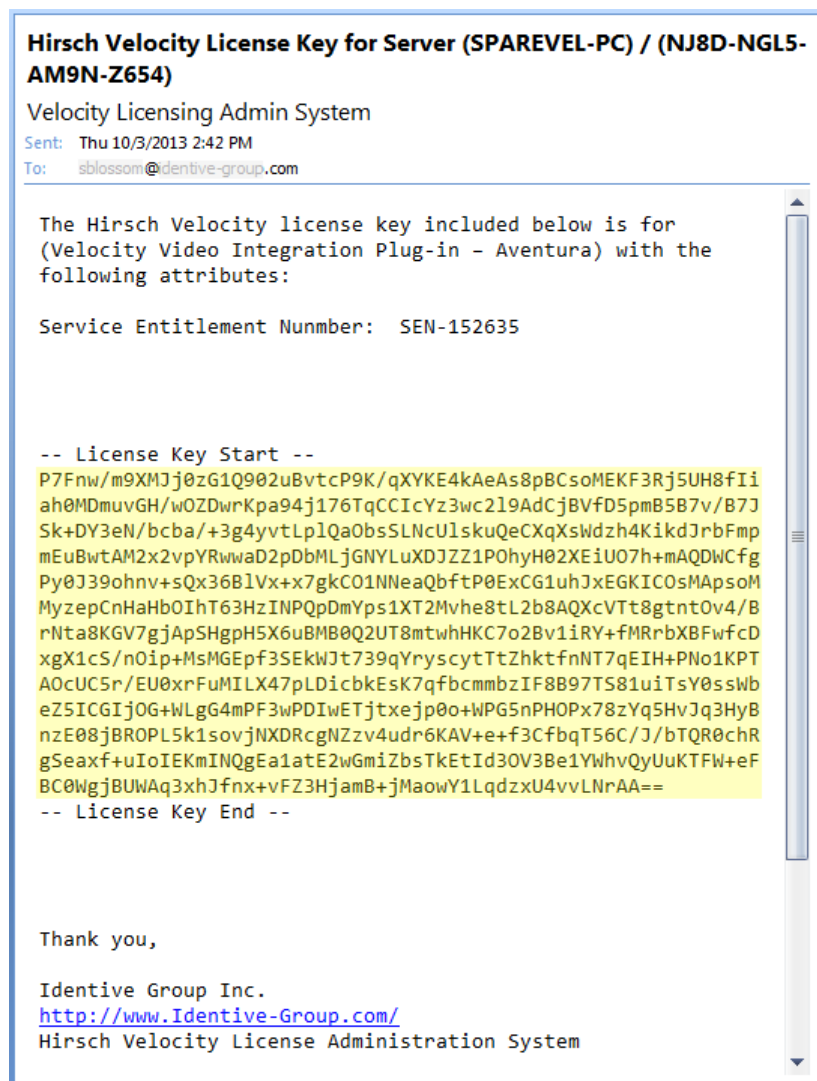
Hirsch Velocity License Key for Server (SPAREVEL-PC) / (NJ8D-NGL5-AM9N-Z654)

Velocity Licensing Admin System

Sent: Thu 10/3/2013 2:42 PM
To: sblossom@identive-group.com

The Hirsch Velocity license key included below is for (Velocity Video Integration Plug-in – Aventura) with the following attributes:

Service Entitlement Nunmber: SEN-152635

-- License Key Start --
P7Fnw/m9XMJj0zG1Q902uBvtcP9K/qXYKE4kAeAs8pBCsoMEKF3Rj5UH8fIiah0MDmuvGH/wOZDwrKpa94j176TqCCIcYz3wc2l9AdCjBVfD5pmB5B7v/B7JSk+DY3eN/bcba/+3g4yvtLplQaObsSLNcUlskuQeCXqXsWdzh4KikdJrbFmpmEuBwtAM2x2vpYRwwaD2pDbMLjGNYLuXDJZZ1POhyH02XEiUO7h+mAQDWCfgPy0J39ohnv+sQx36BlVx+x7gkCO1NNeaQbftP0ExCG1uhJxEGKICOsMApsoMMyzepCnHaHbOIhT63HzINPQpDmYps1XT2Mvhe8tL2b8AQXcVTt8gtntOv4/BrNta8KGV7gjApSHgpH5X6uBMB0Q2UT8mtwhHKC7o2Bv1iRY+fMRrbXBFwfcDxgX1cS/nOip+MsMGEpf3SEkWJt739qYryscytTtZhktfnNT7qEIH+PNo1KPTAOcUC5r/EU0xrFuMILX47pLDicbkEsK7qfbcmmbzIF8B97TS81uiTsY0ssWbeZ5ICGIjOG+WLgG4mPF3wPDIwETjtxejp0o+WPG5nPHOPx78zYq5HvJq3HyBnzE08jBROPL5k1sovjNXDRcgNZzv4udr6KAV+e+f3CfbqT56C/J/bTQR0chRgSeaxf+uIoIEKmINQgEa1atE2wGmiZbsTkEtId3OV3Be1YWhvQyUuKTFW+eFBC0WgjBUWAq3xhJfnx+vFZ3HjamB+jMaowY1LqdzxU4vvLNrAA==
-- License Key End --

Thank you,

Identive Group Inc.
http://www.Identive-Group.com/
Hirsch Velocity License Administration System